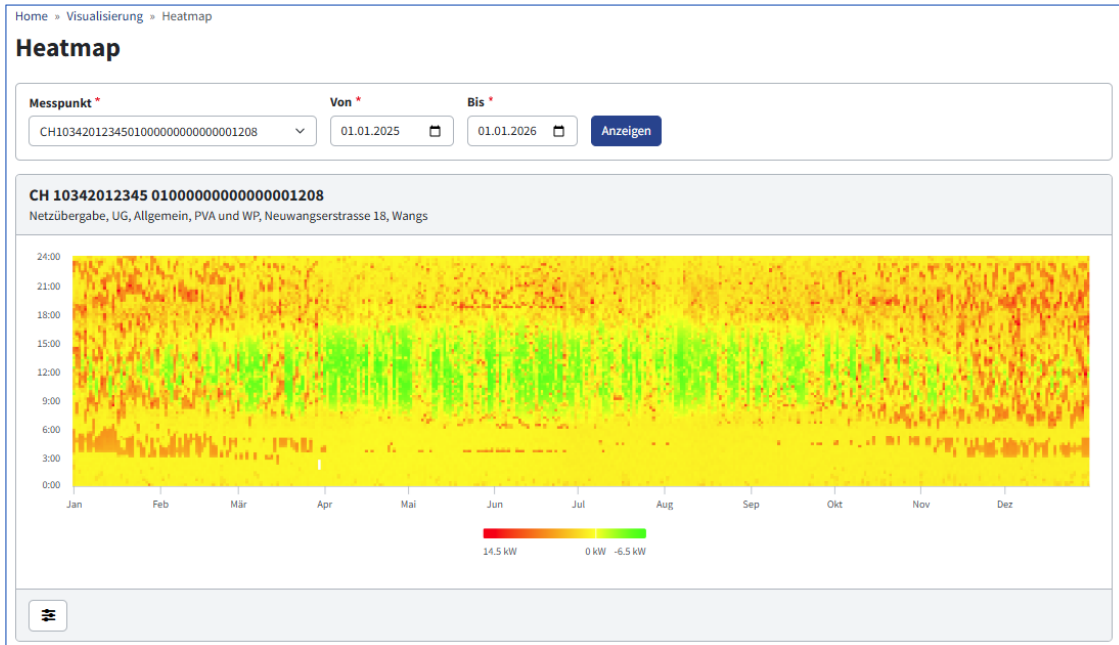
Home » Visualisierung » Heatmap

Heatmap

Messpunkt *
CH1034201234501000000000000001208

Von *
01.01.2025

Bis *
01.01.2026

Anzeigen

CH 10342012345 01000000000000001208
Netzübergabe, UG, Allgemein, PVA und WP, Neuwangserstrasse 18, Wangs

24:00
21:00
18:00
15:00
12:00
9:00
6:00
3:00
0:00

Jan Feb Mär Apr Mai Jun Jul Aug Sep Okt Nov Dez

14.5 kW
0 kW -6.5 kW